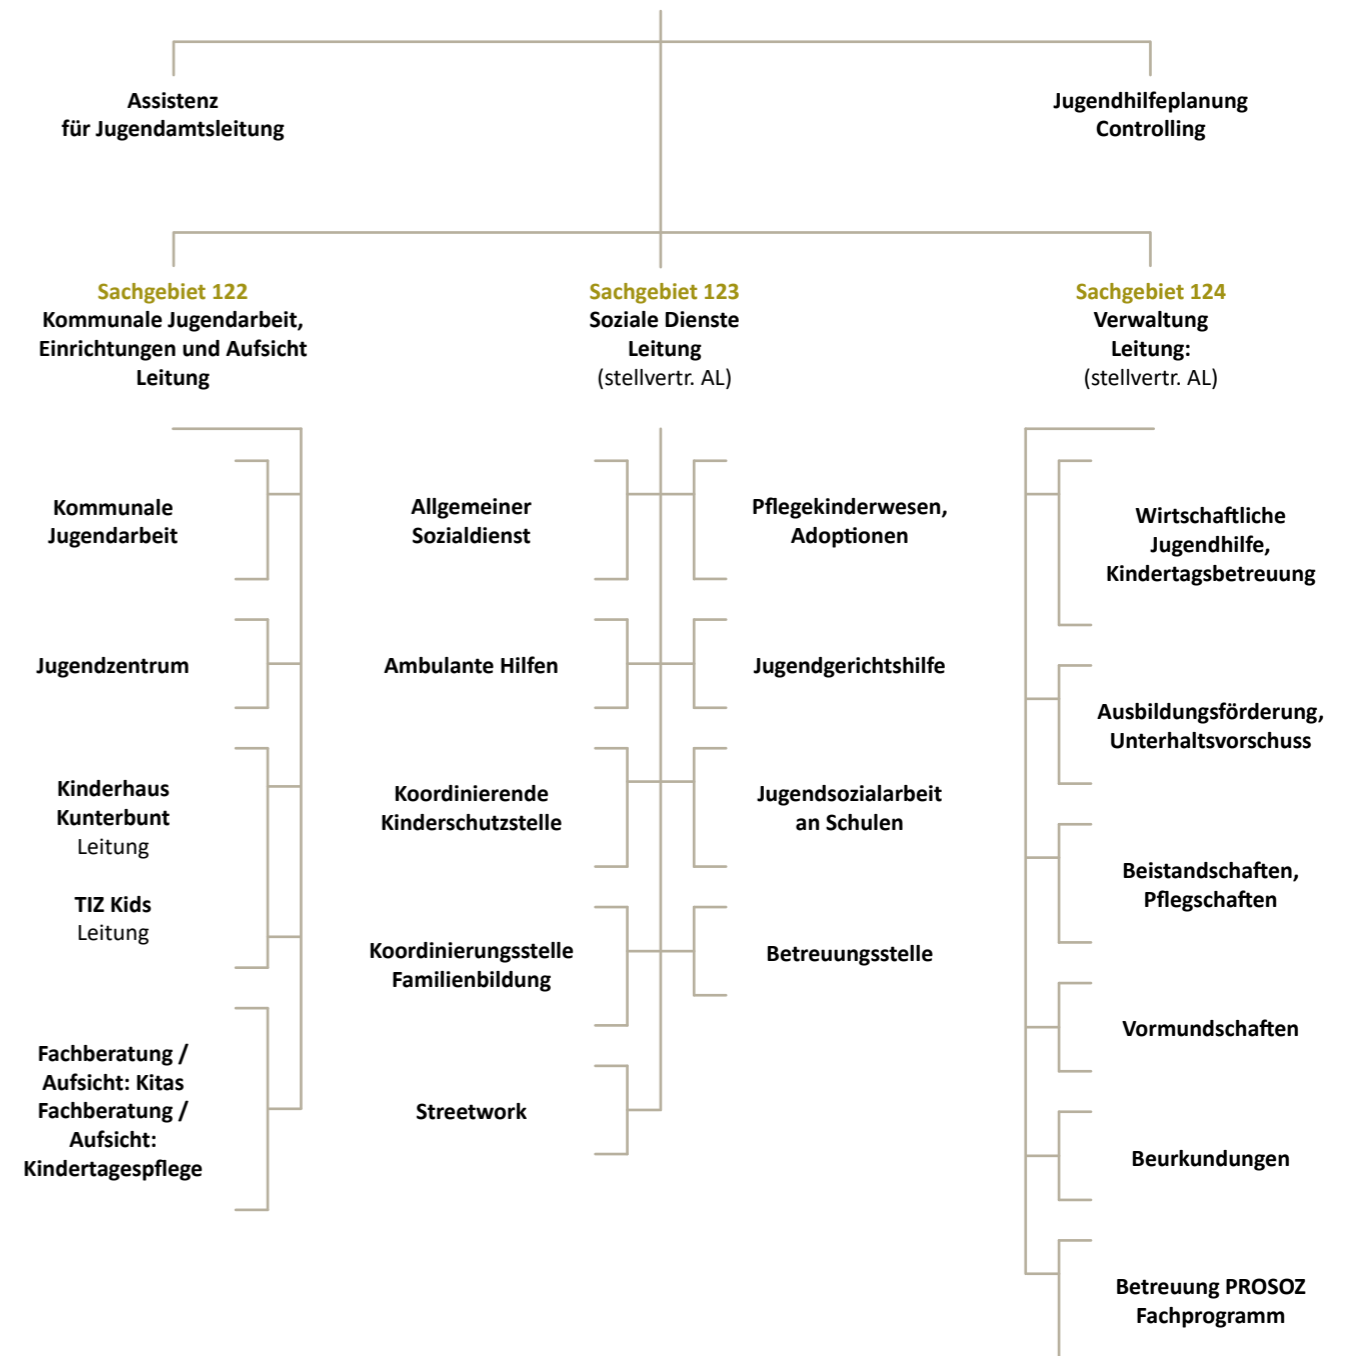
Assistenz
für Jugendamtsleitung

Jugendhilfeplanung
Controlling

Sachgebiet 122
Kommunale Jugendarbeit, Einrichtungen und Aufsicht
Leitung

Sachgebiet 123
Soziale Dienste
Leitung
(stellvertr. AL)

Sachgebiet 124
Verwaltung
Leitung:
(stellvertr. AL)

Kommunale Jugendarbeit

Jugendzentrum

Kinderhaus Kunterbunt
Leitung

TIZ Kids
Leitung

Fachberatung / Aufsicht: Kitas
Fachberatung / Aufsicht: Kindertagespflege

Allgemeiner Sozialdienst

Ambulante Hilfen

Koordinierende Kinderschutzstelle

Koordinierungsstelle Familienbildung

Streetwork

Pflegekinderwesen, Adoptionen

Jugendgerichtshilfe

Jugendsozialarbeit an Schulen

Betreuungsstelle

Wirtschaftliche Jugendhilfe, Kindertagsbetreuung

Ausbildungsförderung, Unterhaltsvorschuss

Beistandschaften, Pflegschaften

Vormundschaften

Beurkundungen

Betreuung PROSOZ Fachprogramm